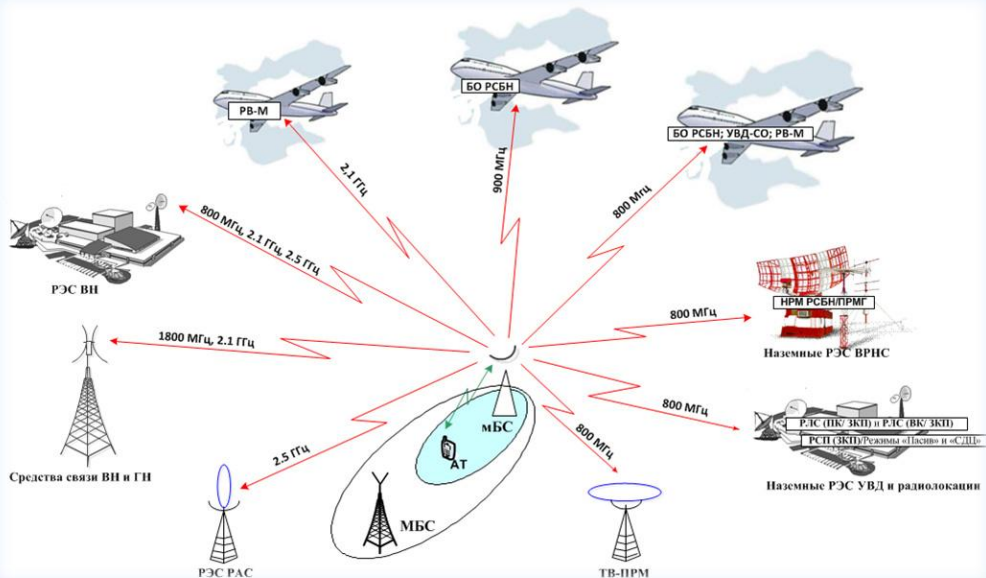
РВ-М

БО РСБН

БО РСБН; УВД-СО; РВ-М

2,1 ГГц

900 МГц

800 МГц

800 МГц, 2.1 ГГц, 2.5 ГГц

РЭС ВН

НРМ РСБН/ПРМГ

800 МГц

Наземные РЭС ВРНС

1800 МГц, 2.1 ГГц

мБС

АТ

800 МГц

РЛС (ПК/ ЗКП) и РЛС (ВК/ ЗКП)

РСП (ЗКП)/Режимы «Пасив» и «СДЦ»

800 МГц

Средства связи ВН и ГН

2.5 ГГц

МБС

Наземные РЭС УВД и радиолокации

РЭС РАС

ТВ-ПРМ